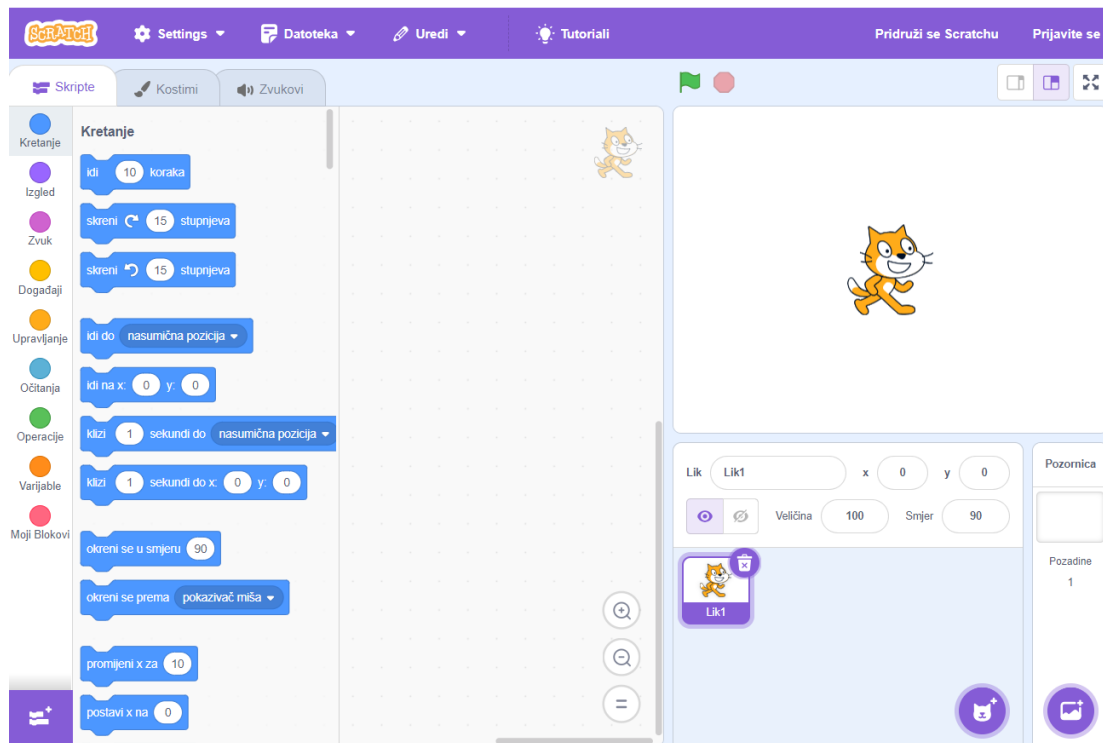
SCRATCH Settings Datoteka Uredi Tutoriali Pridruži se Scratchu Prijavite se

Skripte Kostimi Zvukovi

Kretanje
Izgled
Zvuk
Događaji
Upravljanje
Očitanja
Operacije
Varijable
Moji Blokovi

Kretanje

idi 10 koraka
skreni 15 stupnjeva
skreni 15 stupnjeva
idi do nasumična pozicija
idi na x: 0 y: 0
klizi 1 sekundi do nasumična pozicija
klizi 1 sekundi do x: 0 y: 0
okreni se u smjeru 90
okreni se prema pokazivač miša
promijeni x za 10
postavi x na 0

Lik Lik1 x 0 y 0
Veličina 100 Smjer 90

Lik1

Pozornica
Pozadine
1